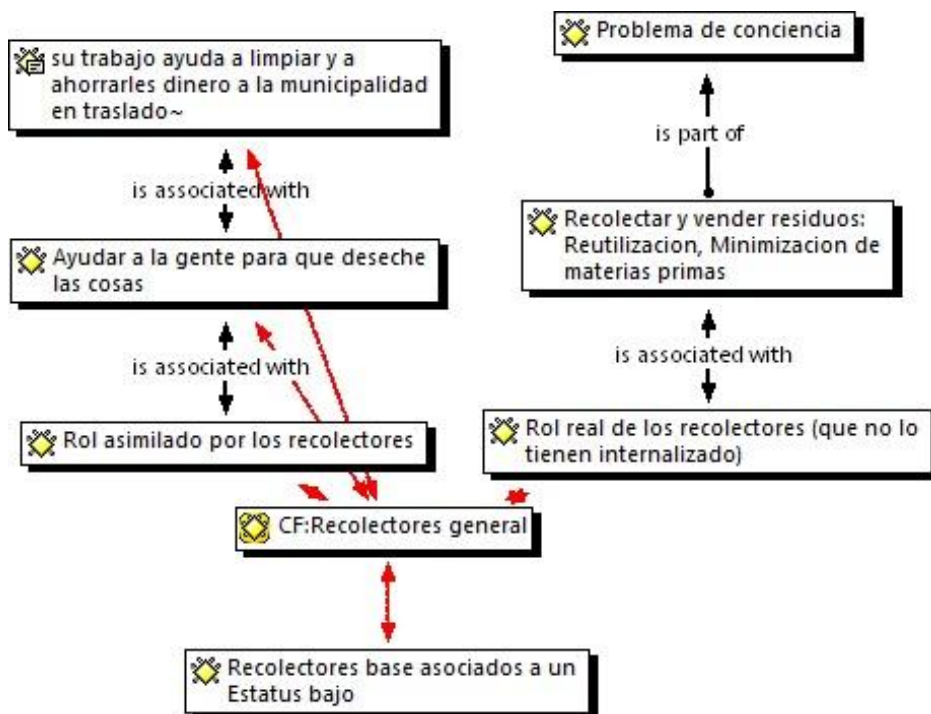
su trabajo ayuda a limpiar y a ahorrarles dinero a la municipalidad en traslado~

is associated with

Ayudar a la gente para que deseche las cosas

is associated with

Rol asimilado por los recolectores

Problema de conciencia

is part of

Recolectar y vender residuos: Reutilizacion, Minimizacion de materias primas

is associated with

Rol real de los recolectores (que no lo tienen internalizado)

CF:Recolectores general

Recolectores base asociados a un Estatus bajo